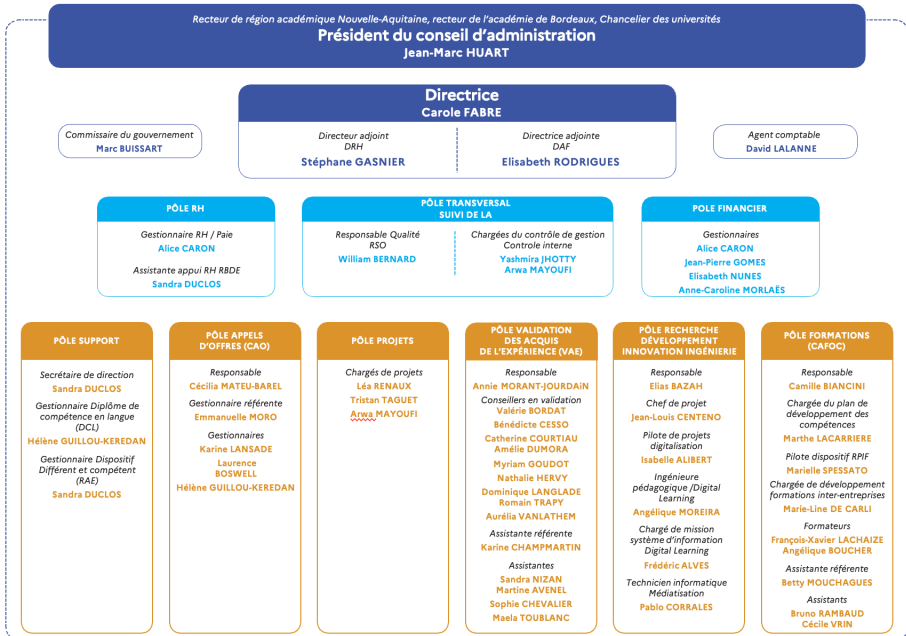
Recteur de région académique Nouvelle-Aquitaine, recteur de l'académie de Bordeaux, Chancelier des universités
Président du conseil d'administration
Jean-Marc HUART

Directrice
Carole FABRE

Commissaire du gouvernement
Marc BUISSART

Directeur adjoint
DRH
Stéphane GASNIER

Directrice adjointe
DAF
Elisabeth RODRIGUES

Agent comptable
David LALANNE

PÔLE RH
Gestionnaire RH / Paie
Alice CARON
Assistante appui RH RBDE
Sandra DUCLOS

PÔLE TRANSVERSAL
SUIVI DE LA
Responsable Qualité
RSO
William BERNARD
Chargées du contrôle de gestion
Controle interne
Yashmira JHOTTY
Arwa MAYOUFI

POLE FINANCIER
Gestionnaires
Alice CARON
Jean-Pierre GOMES
Elisabeth NUNES
Anne-Caroline MORLAËS

PÔLE SUPPORT
Secrétaire de direction
Sandra DUCLOS
Gestionnaire Diplôme de compétence en langue (DCL)
Hélène GUILLOU-KEREDAN
Gestionnaire Dispositif Différent et compétent (RAE)
Sandra DUCLOS

PÔLE APPELS D'OFFRES (CAO)
Responsable
Cécilia MATEU-BAREL
Gestionnaire référente
Emmanuelle MORO
Gestionnaires
Karine LANSADE
Laurence BOSWELL
Hélène GUILLOU-KEREDAN

PÔLE PROJETS
Chargés de projets
Léa RENAUX
Tristan TAGUET
Arwa MAYOUFI

PÔLE VALIDATION DES ACQUIS DE L'EXPÉRIENCE (VAE)
Responsable
Annie MORANT-JOURDAIN
Conseillers en validation
Valérie BORDAT
Bénédicte CESSO
Catherine COURTIAU
Amélie DUMORA
Myriam GOUDOT
Nathalie HERVY
Dominique LANGLADE
Romain TRAPY
Aurélia VANLATHEM
Assistante référente
Karine CHAMPMARTIN
Assistantes
Sandra NIZAN
Martine AVENEL
Sophie CHEVALIER
Maela TOUBLANC

PÔLE RECHERCHE DÉVELOPPEMENT INNOVATION INGÉNIERIE
Responsable
Elias BAZAH
Chef de projet
Jean-Louis CENTENO
Pilote de projets digitalisation
Isabelle ALIBERT
Ingénieure pédagogique /Digital Learning
Angélique MOREIRA
Chargé de mission système d'information Digital Learning
Frédéric ALVES
Technicien informatique Médiatisation
Pablo CORRALES

PÔLE FORMATIONS (CAFOC)
Responsable
Camille BIANCINI
Chargée du plan de développement des compétences
Marthe LACARRIERE
Pilote dispositif RPIF
Marielle SPESSATO
Chargée de développement formations inter-entreprises
Marie-Line DE CARLI
Formateurs
François-Xavier LACHAIZE
Angélique BOUCHER
Assistante référente
Betty MOUCHAGUES
Assistants
Bruno RAMBAUD
Cécile VRIN